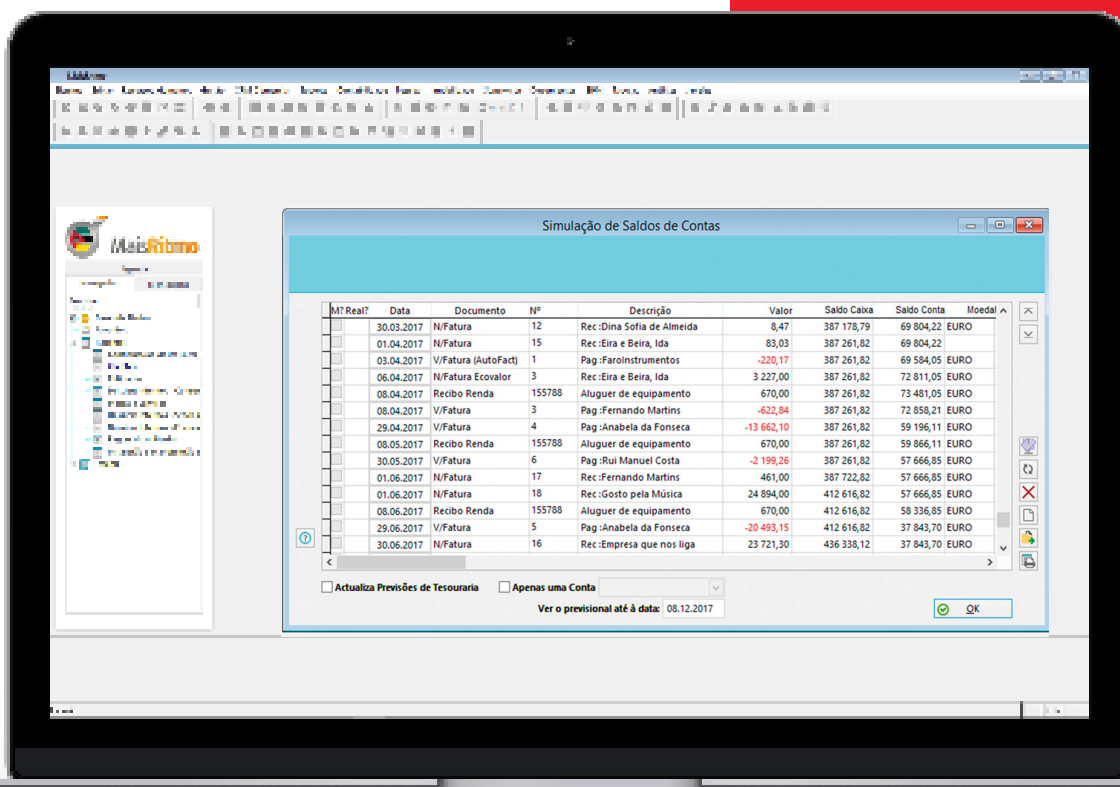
MaisRitmo

Simulação de Saldos de Contas

| M? | Real? | Data | Documento | Nº | Descrição | Valor | Saldo Caixa | Saldo Conta | Moeda |
|---|---|---|---|---|---|---|---|---|---|
| | | 30.03.2017 | N/Fatura | 12 | Rec :Dina Sofia de Almeida | 8,47 | 387 178,79 | 69 804,22 | EURO |
| | | 01.04.2017 | N/Fatura | 15 | Rec :Eira e Beira, Ida | 83,03 | 387 261,82 | 69 804,22 | |
| | | 03.04.2017 | V/Fatura (AutoFact) | 1 | Pag :FaroInstrumentos | -220,17 | 387 261,82 | 69 584,05 | EURO |
| | | 06.04.2017 | N/Fatura Ecovalor | 3 | Rec :Eira e Beira, Ida | 3 227,00 | 387 261,82 | 72 811,05 | EURO |
| | | 08.04.2017 | Recibo Renda | 155788 | Aluguer de equipamento | 670,00 | 387 261,82 | 73 481,05 | EURO |
| | | 08.04.2017 | V/Fatura | 3 | Pag :Fernando Martins | -622,84 | 387 261,82 | 72 858,21 | EURO |
| | | 29.04.2017 | V/Fatura | 4 | Pag :Anabela da Fonseca | -13 662,10 | 387 261,82 | 59 196,11 | EURO |
| | | 08.05.2017 | Recibo Renda | 155788 | Aluguer de equipamento | 670,00 | 387 261,82 | 59 866,11 | EURO |
| | | 30.05.2017 | V/Fatura | 6 | Pag :Rui Manuel Costa | -2 199,26 | 387 261,82 | 57 666,85 | EURO |
| | | 01.06.2017 | N/Fatura | 17 | Rec :Fernando Martins | 461,00 | 387 722,82 | 57 666,85 | EURO |
| | | 01.06.2017 | N/Fatura | 18 | Rec :Gosto pela Música | 24 894,00 | 412 616,82 | 57 666,85 | EURO |
| | | 08.06.2017 | Recibo Renda | 155788 | Aluguer de equipamento | 670,00 | 412 616,82 | 58 336,85 | EURO |
| | | 29.06.2017 | V/Fatura | 5 | Pag :Anabela da Fonseca | -20 493,15 | 412 616,82 | 37 843,70 | EURO |
| | | 30.06.2017 | N/Fatura | 16 | Rec :Empresa que nos liga | 23 721,30 | 436 338,12 | 37 843,70 | EURO |

Actualiza Previsões de Tesouraria
Apenas uma Conta
Ver o previsional até à data: 08.12.2017
OK